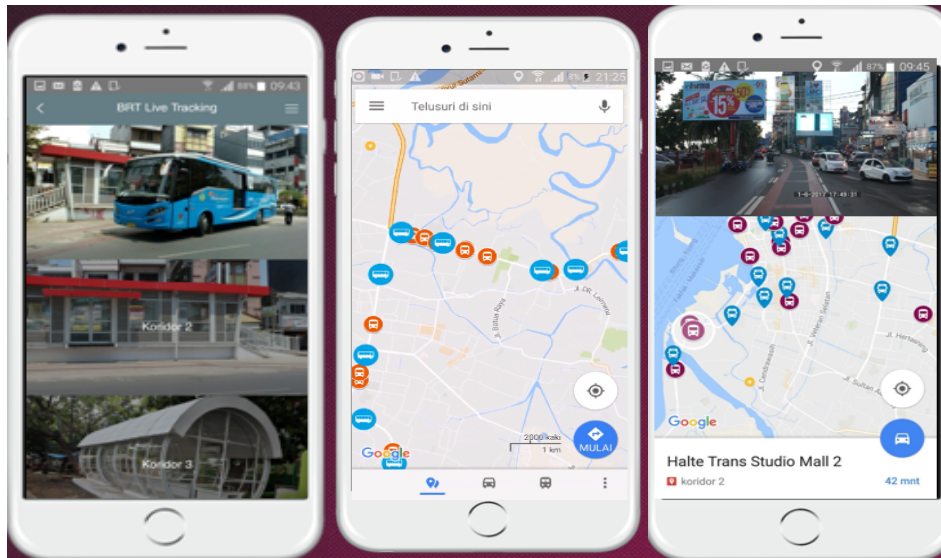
88% 09:43

BRT Live Tracking

Koridor 2

Koridor 3

21:25

Telusuri di sini

Jl. Sultan

Jl. Letnan

Jl. Bukit Siya

2000 kaki

1 km

MULAI

Google

87% 09:45

15%

1-6-2017 17:49:35

Jl. Veteran Sematan

Jl. Sultan A

Jl. Hertasning

Google

Halte Trans Studio Mall 2

koridor 2

42 mnt